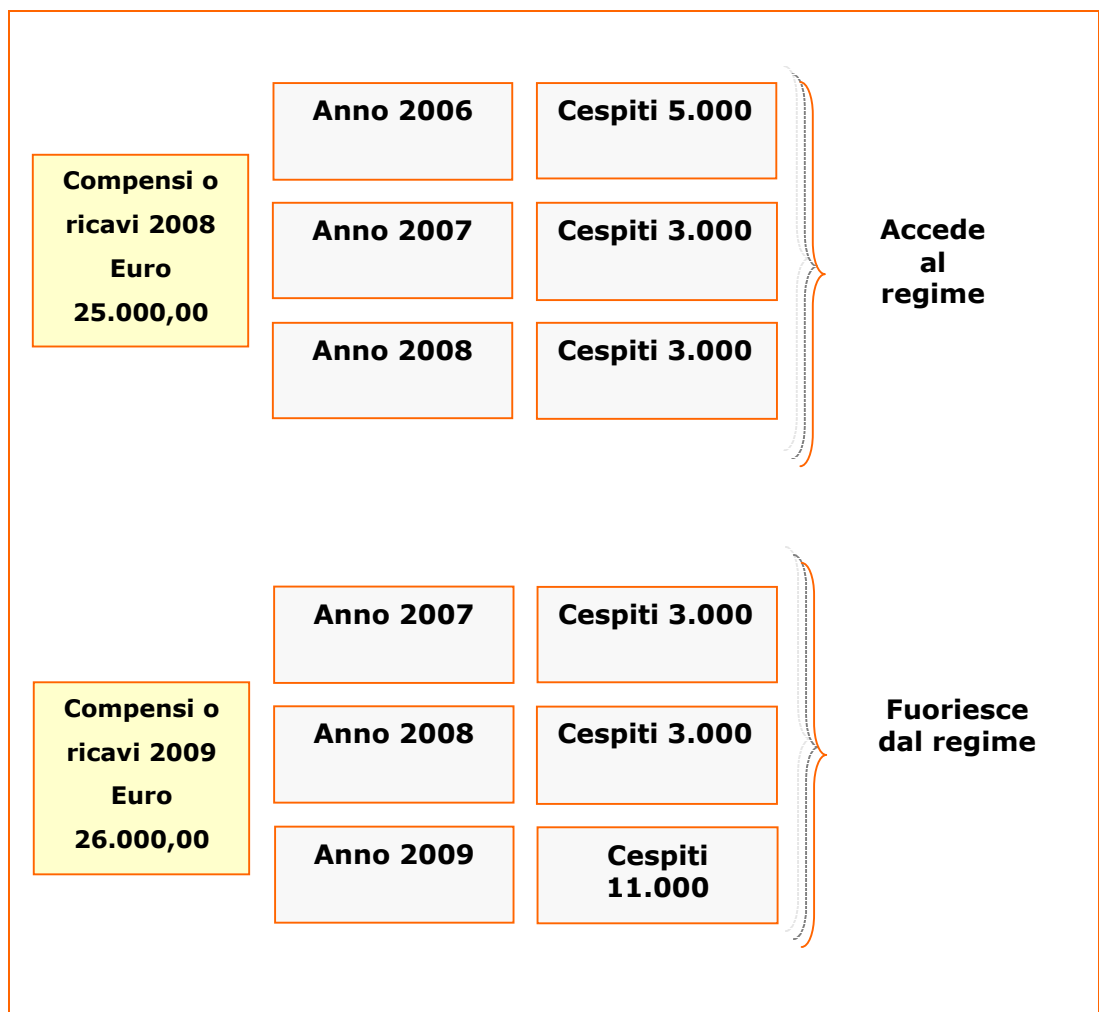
Compensi o ricavi 2008 Euro 25.000,00

Anno 2006

Cespiti 5.000

Anno 2007

Cespiti 3.000

Anno 2008

Cespiti 3.000

Accede al regime

Compensi o ricavi 2009 Euro 26.000,00

Anno 2007

Cespiti 3.000

Anno 2008

Cespiti 3.000

Anno 2009

Cespiti 11.000

Fuoriesce dal regime